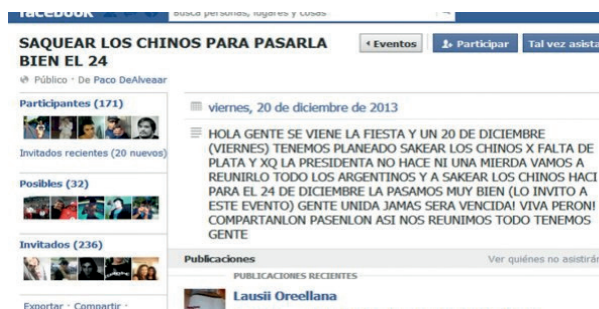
facebook

Busca personas, lugares y cosas

SAQUEAR LOS CHINOS PARA PASARLA BIEN EL 24

‹ Eventos

Participar

Tal vez asista

Público · De Paco DeAlveaar

Participantes (171)

Invitados recientes (20 nuevos)

Posibles (32)

Invitados (236)

Exportar · Compartir ·

viernes, 20 de diciembre de 2013

HOLA GENTE SE VIENE LA FIESTA Y UN 20 DE DICIEMBRE (VIERNES) TENEMOS PLANEADO SAKEAR LOS CHINOS X FALTA DE PLATA Y XQ LA PRESIDENTA NO HACE NI UNA MIERDA VAMOS A REUNIRLO TODO LOS ARGENTINOS Y A SAKEAR LOS CHINOS HACI PARA EL 24 DE DICIEMBRE LA PASAMOS MUY BIEN (LO INVITO A ESTE EVENTO) GENTE UNIDA JAMAS SERA VENCIDA! VIVA PERON! COMPARTANLON PASENLON ASI NOS REUNIMOS TODO TENEMOS GENTE

Publicaciones

Ver quiénes no asistirán

PUBLICACIONES RECIENTES

Lausii Oreellana